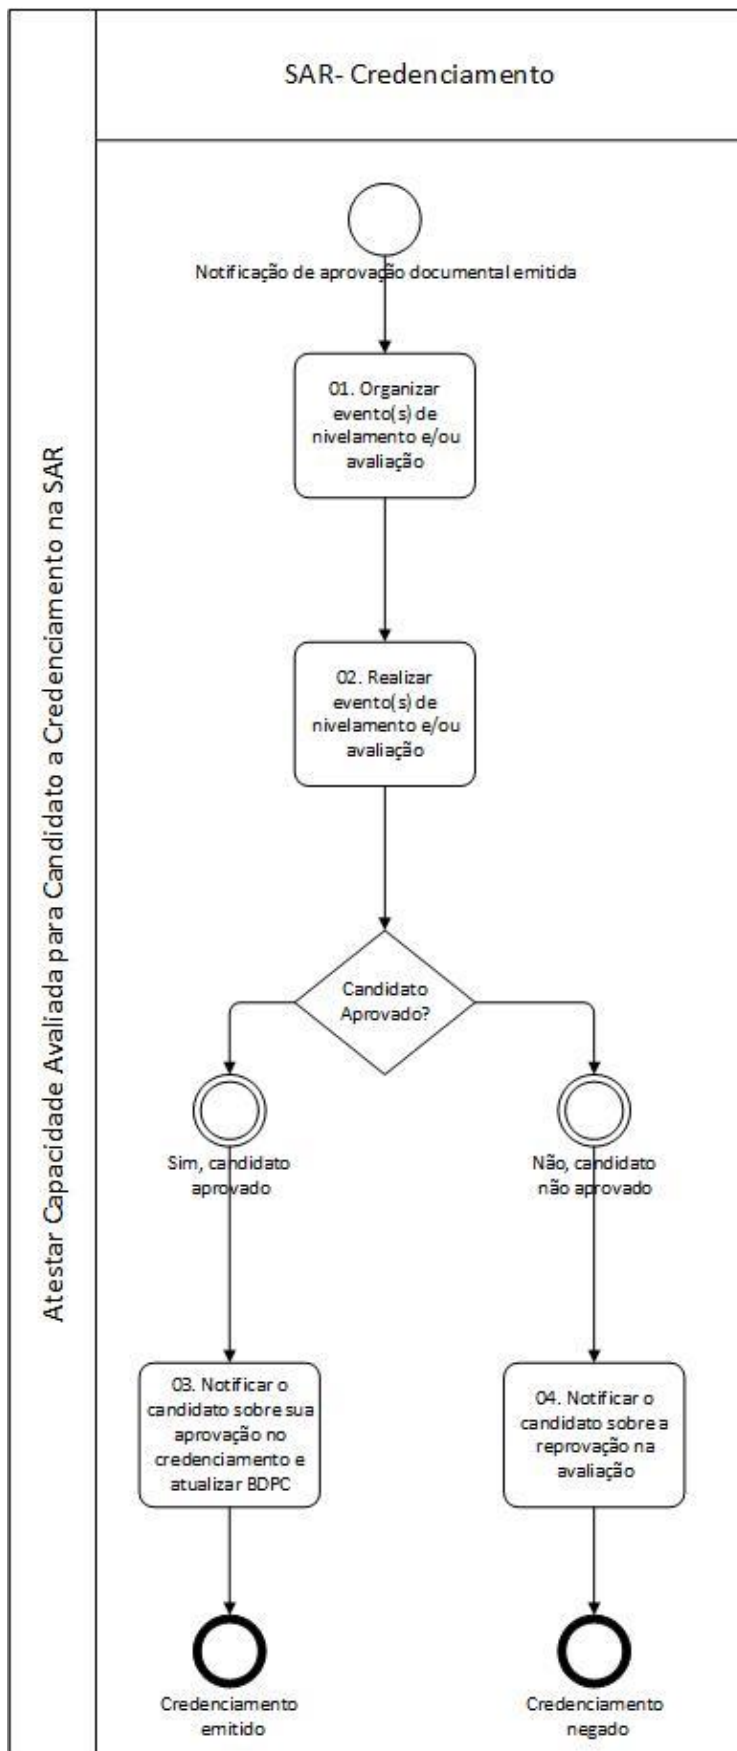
Atestar Capacidade Avaliada para Candidato a Credenciamento na SAR

SAR- Credenciamento

Notificação de aprovação documental emitida

01. Organizar evento(s) de nivelamento e/ou avaliação

02. Realizar evento(s) de nivelamento e/ou avaliação

Candidato Aprovado?

Sim, candidato aprovado

Não, candidato não aprovado

03. Notificar o candidato sobre sua aprovação no credenciamento e atualizar BDPC

04. Notificar o candidato sobre a reprovação na avaliação

Credenciamento emitido

Credenciamento negado